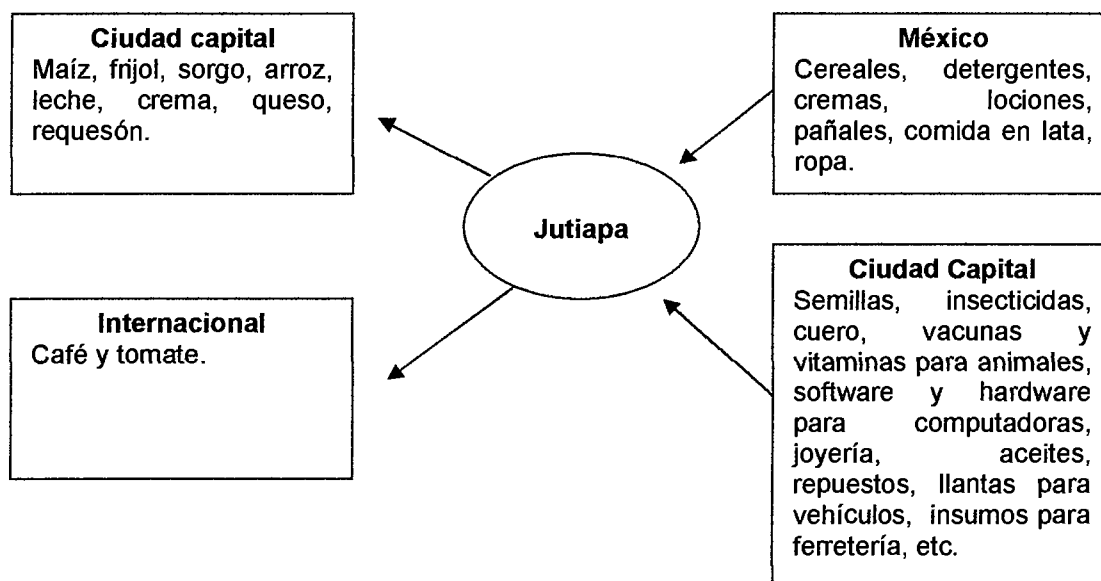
**Ciudad capital**
Maíz, frijol, sorgo, arroz, leche, crema, queso, requesón.

**México**
Cereales, detergentes, cremas, lociones, pañales, comida en lata, ropa.

**Jutiapa**

**Internacional**
Café y tomate.

**Ciudad Capital**
Semillas, insecticidas, cuero, vacunas y vitaminas para animales, software y hardware para computadoras, joyería, aceites, repuestos, llantas para vehículos, insumos para ferretería, etc.